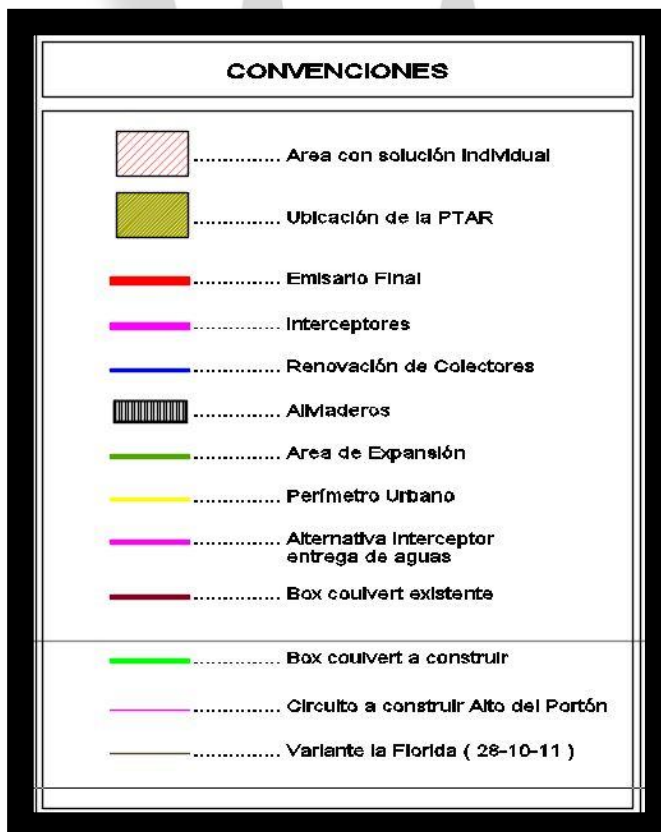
CONVENCIONES

.............. Area con solución Individual

.............. Ubicación de la PTAR

.............. Emisario Final

.............. Interceptores

.............. Renovación de Colectores

.............. Aliviaderos

.............. Area de Expansión

.............. Perímetro Urbano

.............. Alternativa Interceptor entrega de aguas

.............. Box coulvert existente

.............. Box coulvert a construir

.............. Circuito a construir Alto del Portón

.............. Variante la Florida ( 28-10-11 )